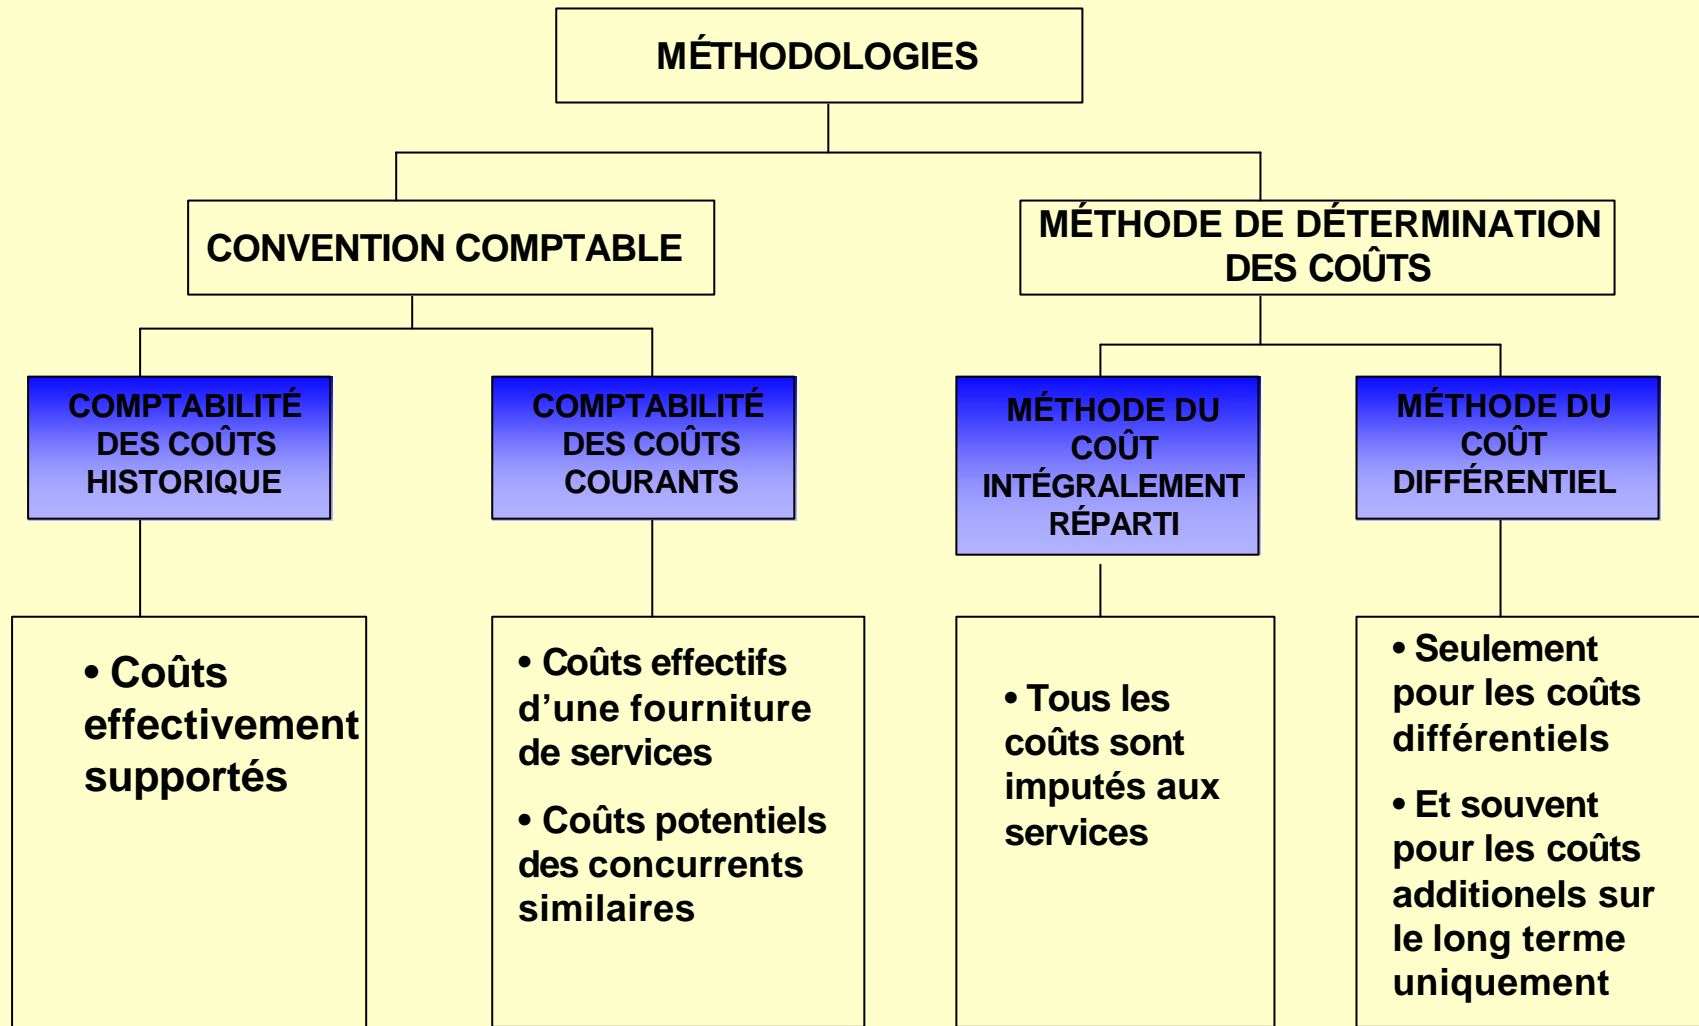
MÉTHODOLOGIES

CONVENTION COMPTABLE

MÉTHODE DE DÉTERMINATION DES COÛTS

COMPTABILITÉ DES COÛTS HISTORIQUE

COMPTABILITÉ DES COÛTS COURANTS

MÉTHODE DU COÛT INTÉGRALEMENT RÉPARTI

MÉTHODE DU COÛT DIFFÉRENTIEL

• Coûts effectivement supportés

• Coûts effectifs d'une fourniture de services

• Coûts potentiels des concurrents similaires

• Tous les coûts sont imputés aux services

• Seulement pour les coûts différentiels

• Et souvent pour les coûts additionels sur le long terme uniquement